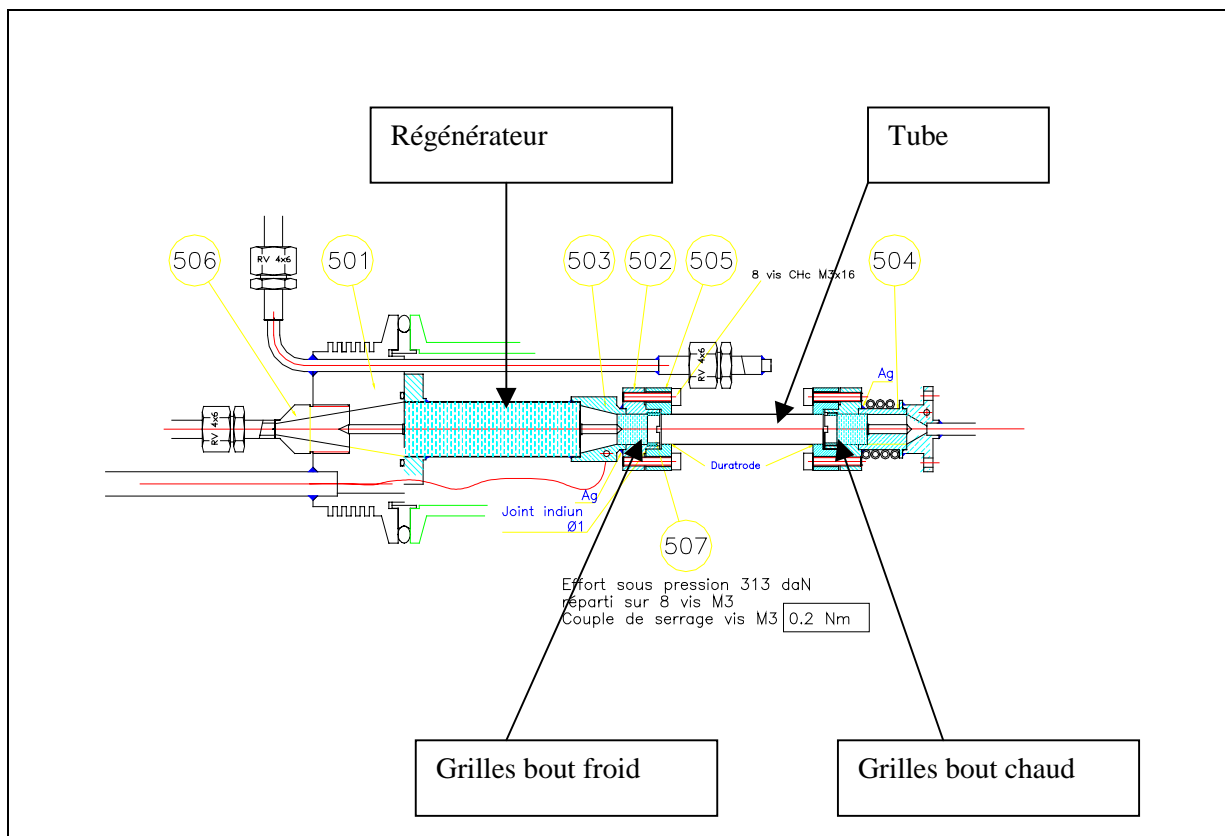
Régénérateur

Tube

506

RV 4x6

501

503

502

505

8 vis CHc M3x16

504

RV 4x6

Ag

RV 4x6

Ag

Duratrode

Joint indiun

Ø1

507

Effort sous pression 313 daN
réparti sur 8 vis M3
Couple de serrage vis M3 0.2 Nm

Grilles bout froid

Grilles bout chaud